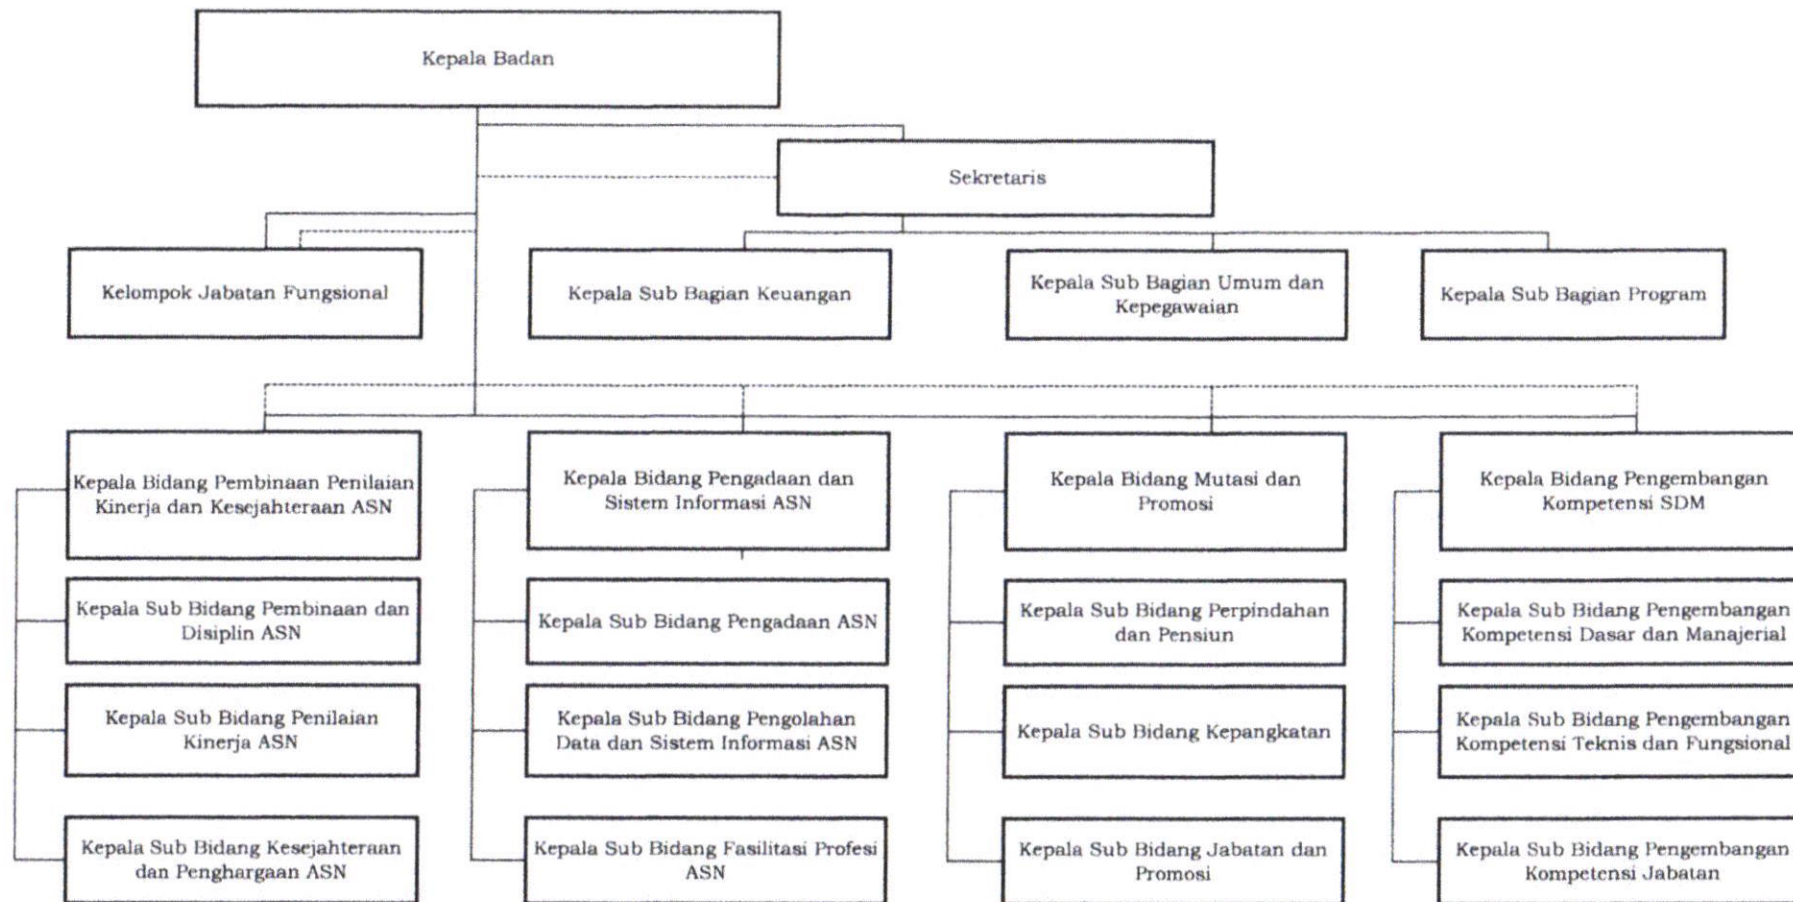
Kepala Badan

Sekretaris

Kelompok Jabatan Fungsional

Kepala Sub Bagian Keuangan

Kepala Sub Bagian Umum dan Kepegawaian

Kepala Sub Bagian Program

Kepala Bidang Pembinaan Penilaian Kinerja dan Kesejahteraan ASN

Kepala Sub Bidang Pembinaan dan Disiplin ASN

Kepala Sub Bidang Penilaian Kinerja ASN

Kepala Sub Bidang Kesejahteraan dan Penghargaan ASN

Kepala Bidang Pengadaan dan Sistem Informasi ASN

Kepala Sub Bidang Pengadaan ASN

Kepala Sub Bidang Pengolahan Data dan Sistem Informasi ASN

Kepala Sub Bidang Fasilitasi Profesi ASN

Kepala Bidang Mutasi dan Promosi

Kepala Sub Bidang Perpindahan dan Pensiun

Kepala Sub Bidang Kepangkatan

Kepala Sub Bidang Jabatan dan Promosi

Kepala Bidang Pengembangan Kompetensi SDM

Kepala Sub Bidang Pengembangan Kompetensi Dasar dan Manajerial

Kepala Sub Bidang Pengembangan Kompetensi Teknis dan Fungsional

Kepala Sub Bidang Pengembangan Kompetensi Jabatan